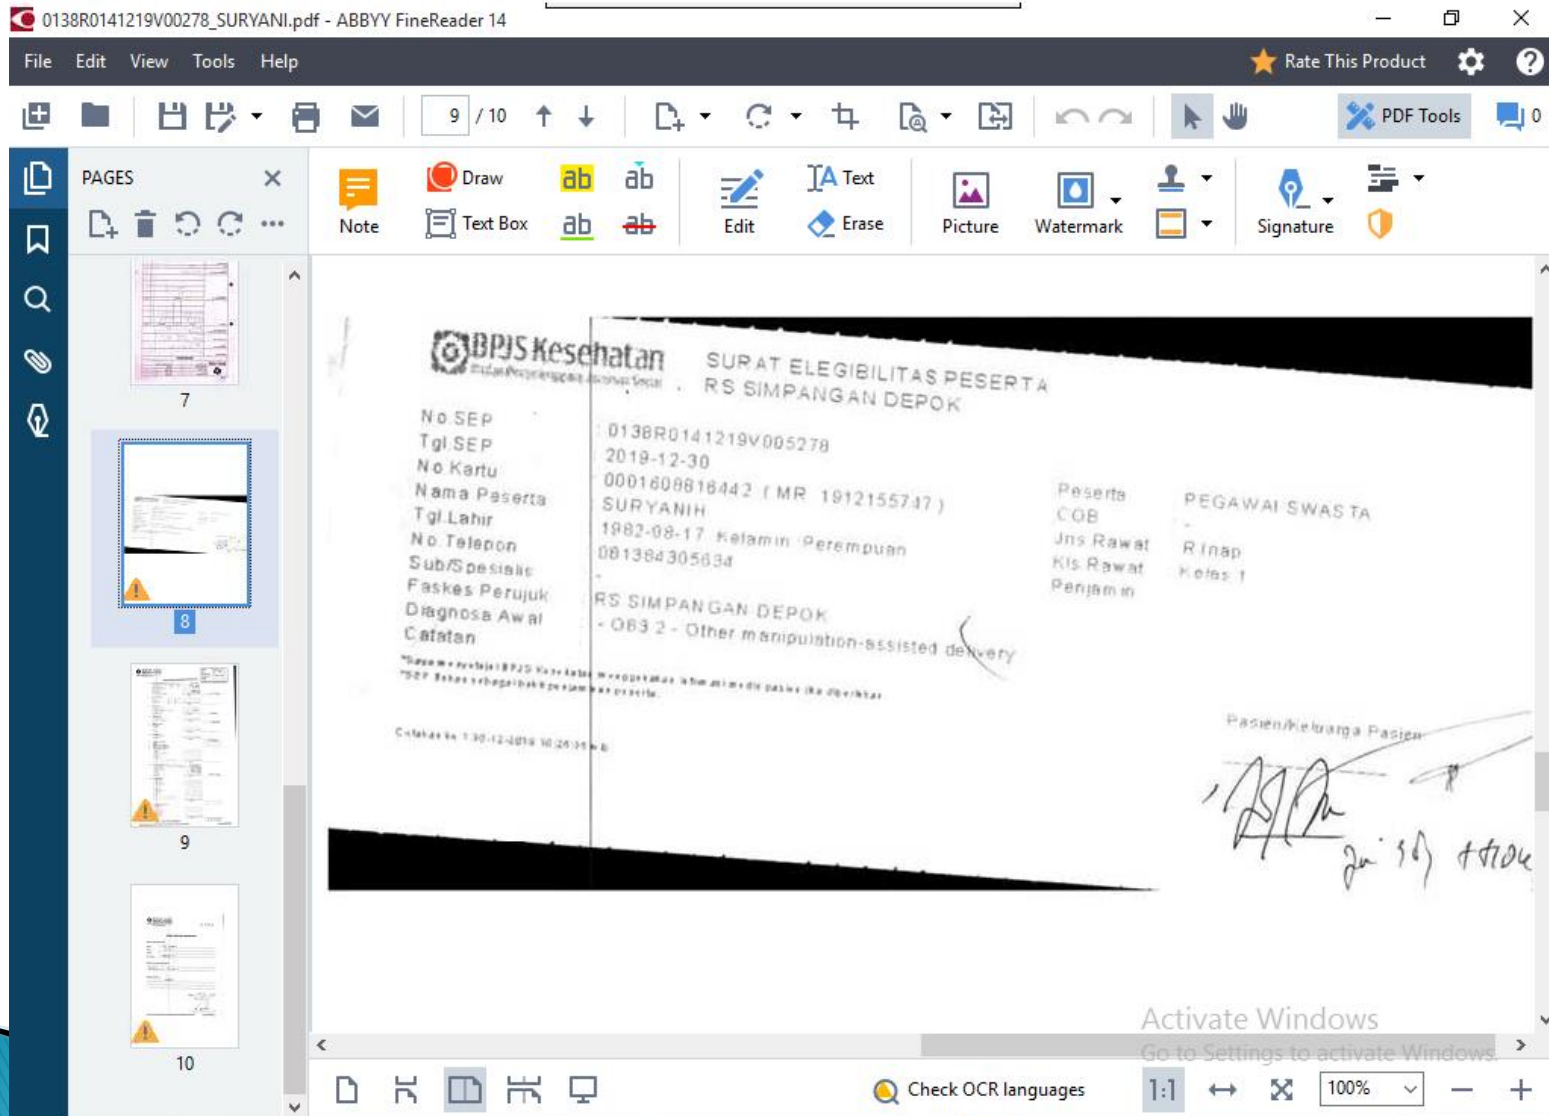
0138R0141219V00278_SURYANI.pdf - ABBYY FineReader 14

File Edit View Tools Help

Rate This Product

9 / 10

PDF Tools 0

PAGES

Note Draw Text Box ab ab ab ab Edit Text Erase Picture Watermark Signature

7

8

9

10

BPJS Kesehatan
Badan Penyelenggara Jaminan Sosial

SURAT ELEGIBILITAS PESERTA
RS SIMPANGAN DEPOK

| | | | |
|---|---|---|---|
| No.SEP | 0138R0141219V005278 | | |
| Tgl.SEP | 2019-12-30 | | |
| No.Kartu | 0001608816442 ( MR 191215574 7 ) | Peserta | PEGAWAI SWASTA |
| Nama Peserta | SURYANIH | COB | - |
| Tgl.Lahir | 1982-08-17 Kelamin Perempuan | Jns.Rawat | R.Inap |
| No.Telepon | 081384305634 | Kls.Rawat | Kelas 1 |
| Sub/Spesialis | - | Penjamin | |
| Faskes Perujuk | RS SIMPANGAN DEPOK | | |
| Diagnosa Awal | - O83.2 - Other manipulation-assisted delivery | | |
| Catatan | | | |

*Saya menyetujui BPJS Kesehatan menggunakan informasi medis pasien jika diperlukan
*SEP Bukan sebagai bukti penjaminan peserta

Cetakan ke 1 30-12-2019 10:26:34 WIB

Pasien/Keluarga Pasien

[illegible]

Activate Windows
Go to Settings to activate Windows.

Check OCR languages 1:1 100%